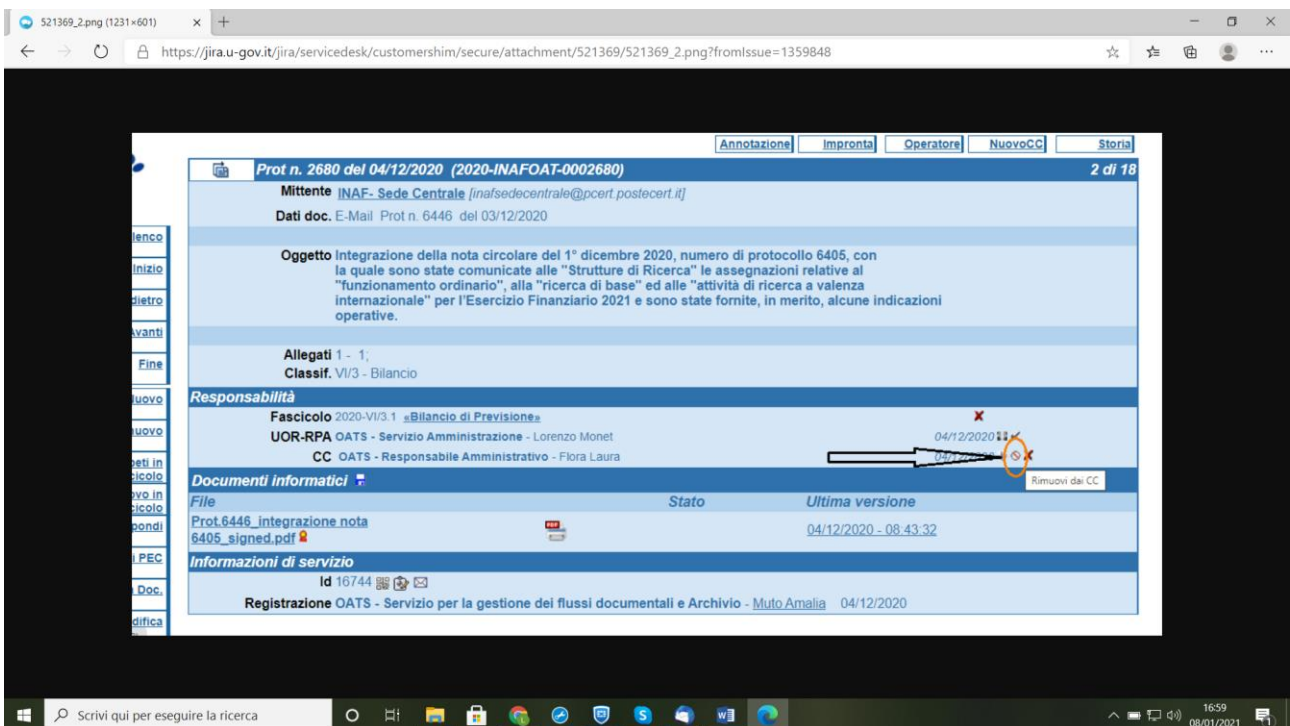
521369_2.png (1231×601)

https://jira.u-gov.it/jira/servicedesk/customershim/secure/attachment/521369/521369_2.png?fromIssue=1359848

Annotazione | Impronta | Operatore | NuovoCC | Storia

Prot n. 2680 del 04/12/2020 (2020-INAFOAT-0002680) 2 di 18

Mittente INAF- Sede Centrale [inafsedecentrale@pcert.postecert.it]

Dati doc. E-Mail Prot n. 6446 del 03/12/2020

lenco
Inizio
dietro
Avanti
Fine
luovo
luovo
eti in icolo
vo in icolo
pondi
i PEC
Doc.
difica

Oggetto Integrazione della nota circolare del 1° dicembre 2020, numero di protocollo 6405, con la quale sono state comunicate alle "Strutture di Ricerca" le assegnazioni relative al "funzionamento ordinario", alla "ricerca di base" ed alle "attività di ricerca a valenza internazionale" per l'Esercizio Finanziario 2021 e sono state fornite, in merito, alcune indicazioni operative.

Allegati 1 - 1;
Classif. VI/3 - Bilancio

Responsabilità

Fascicolo 2020-VI/3.1 «Bilancio di Previsione»

UOR-RPA OATS - Servizio Amministrazione - Lorenzo Monet 04/12/2020

CC OATS - Responsabile Amministrativo - Flora Laura 04/12/2020

Rimuovi dai CC

Documenti informatici

| File | Stato | Ultima versione |
|---|---|---|
| Prot.6446_integrazione nota 6405_signed.pdf | | 04/12/2020 - 08:43:32 |

Informazioni di servizio

Id 16744

Registrazione OATS - Servizio per la gestione dei flussi documentali e Archivio - Muto Amalia 04/12/2020

Scrivi qui per eseguire la ricerca

16:59
08/01/2021